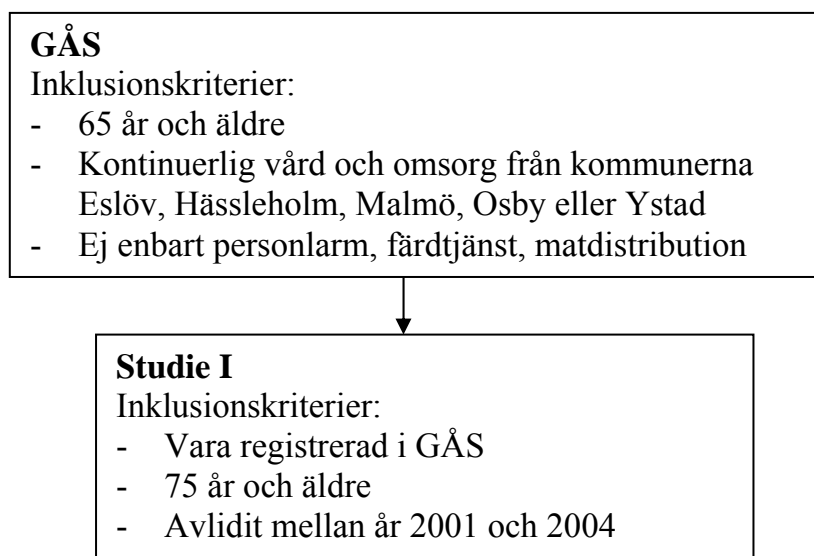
**GÅS**
Inklusionskriterier:
- 65 år och äldre
- Kontinuerlig vård och omsorg från kommunerna Eslöv, Hässleholm, Malmö, Osby eller Ystad
- Ej enbart personlarm, färdtjänst, matdistribution

**Studie I**
Inklusionskriterier:
- Vara registrerad i GÅS
- 75 år och äldre
- Avlidit mellan år 2001 och 2004